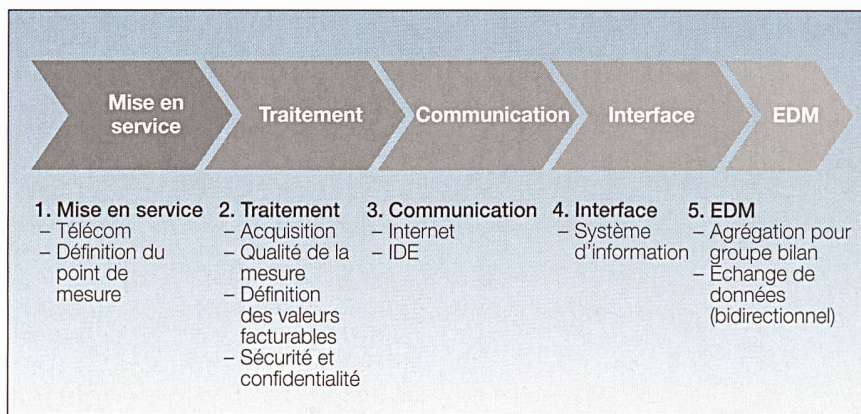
Mise en service

Traitement

Communication

Interface

EDM

1. Mise en service
– Télécom
– Définition du point de mesure

2. Traitement
– Acquisition
– Qualité de la mesure
– Définition des valeurs facturables
– Sécurité et confidentialité

3. Communication
– Internet
– IDE

4. Interface
– Système d'information

5. EDM
– Agrégation pour groupe bilan
– Echange de données (bidirectionnel)